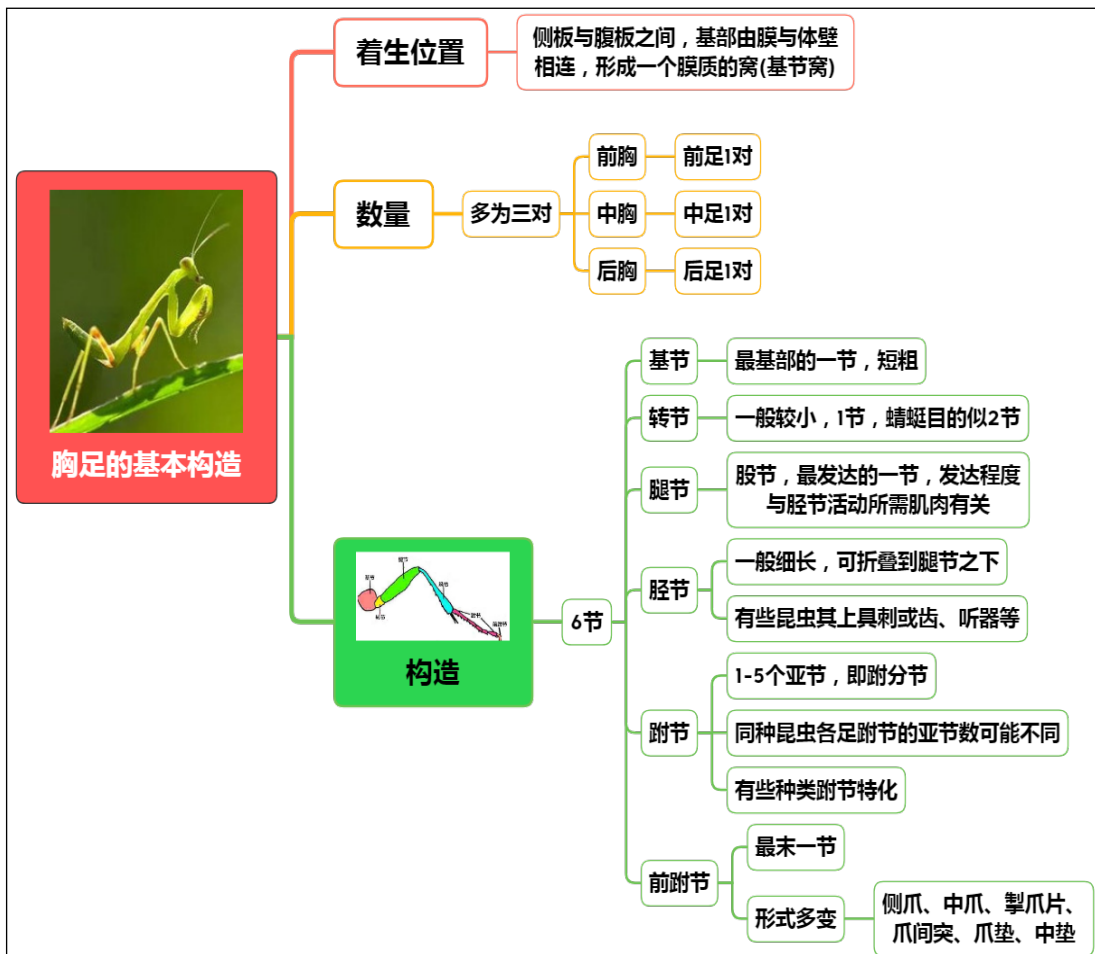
胸足的基本构造

着生位置
侧板与腹板之间，基部由膜与体壁相连，形成一个膜质的窝(基节窝)

数量
多为三对
前胸
前足1对
中胸
中足1对
后胸
后足1对

构造
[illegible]
6节
基节
最基部的一节，短粗
转节
一般较小，1节，蜻蜓目的似2节
腿节
股节，最发达的一节，发达程度与胫节活动所需肌肉有关
胫节
一般细长，可折叠到腿节之下
有些昆虫其上具刺或齿、听器等
跗节
1-5个亚节，即跗分节
同种昆虫各足跗节的亚节数可能不同
有些种类跗节特化
前跗节
最末一节
形式多变
侧爪、中爪、掣爪片、爪间突、爪垫、中垫